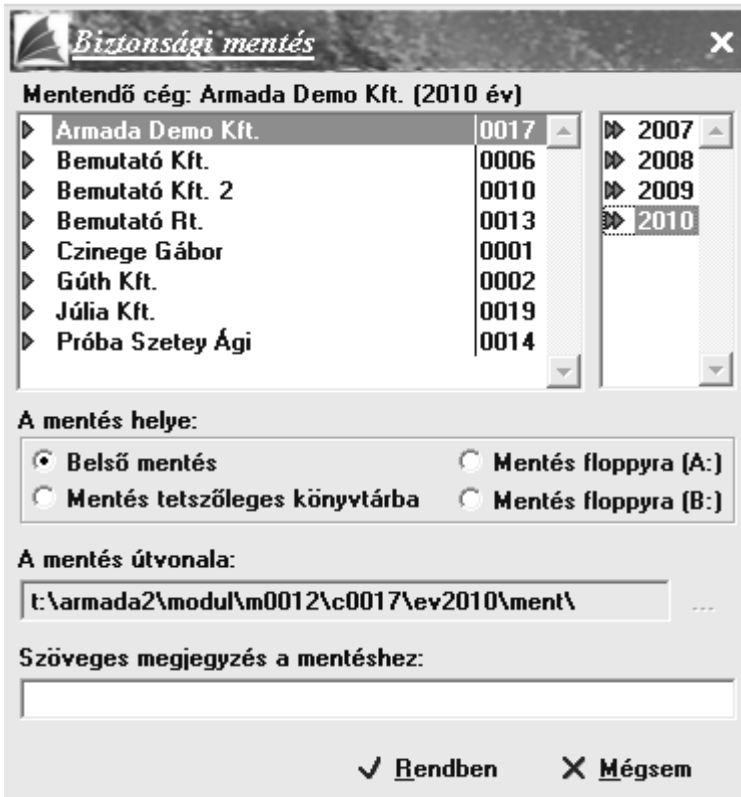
Biztonsági mentés

Mentendő cég: Armada Demo Kft. (2010 év)

| | |
|---|---|
| Armada Demo Kft. | 0017 |
| Bemutató Kft. | 0006 |
| Bemutató Kft. 2 | 0010 |
| Bemutató Rt. | 0013 |
| Czinege Gábor | 0001 |
| Gúth Kft. | 0002 |
| Júlia Kft. | 0019 |
| Próba Szetey Ági | 0014 |

2007
2008
2009
2010

A mentés helye:

Belső mentés
Mentés floppyra (A:)
Mentés tetszőleges könyvtárba
Mentés floppyra (B:)

A mentés útvonala:

t:\armada2\modul\m0012\c0017\ev2010\ment\

...

Szöveges megjegyzés a mentéshez:

Rendben
Mégsem